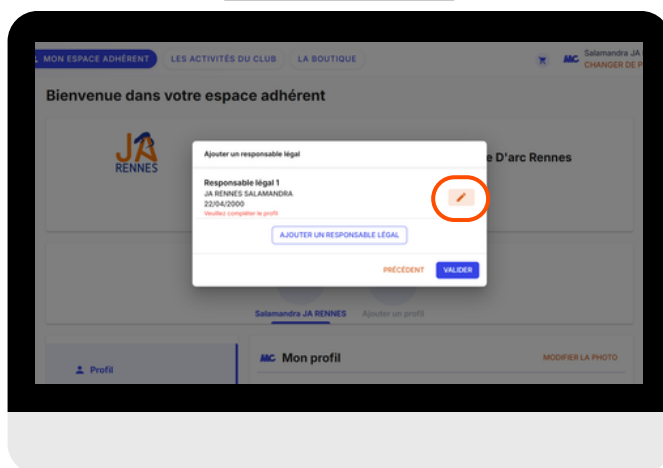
MON ESPACE ADHÉRENT LES ACTIVITÉS DU CLUB LA BOUTIQUE

Salamandra JA
CHANGER DE P

Bienvenue dans votre espace adhérent

JA RENNES

e D'arc Rennes

Ajouter un responsable légal

Responsable légal 1
JA RENNES SALAMANDRA
22/04/2000
Veuillez compléter le profil

AJOUTER UN RESPONSABLE LÉGAL

PRÉCÉDENT VALIDER

Salamandra JA RENNES Ajouter un profil

Profil

Mon profil

MODIFIER LA PHOTO